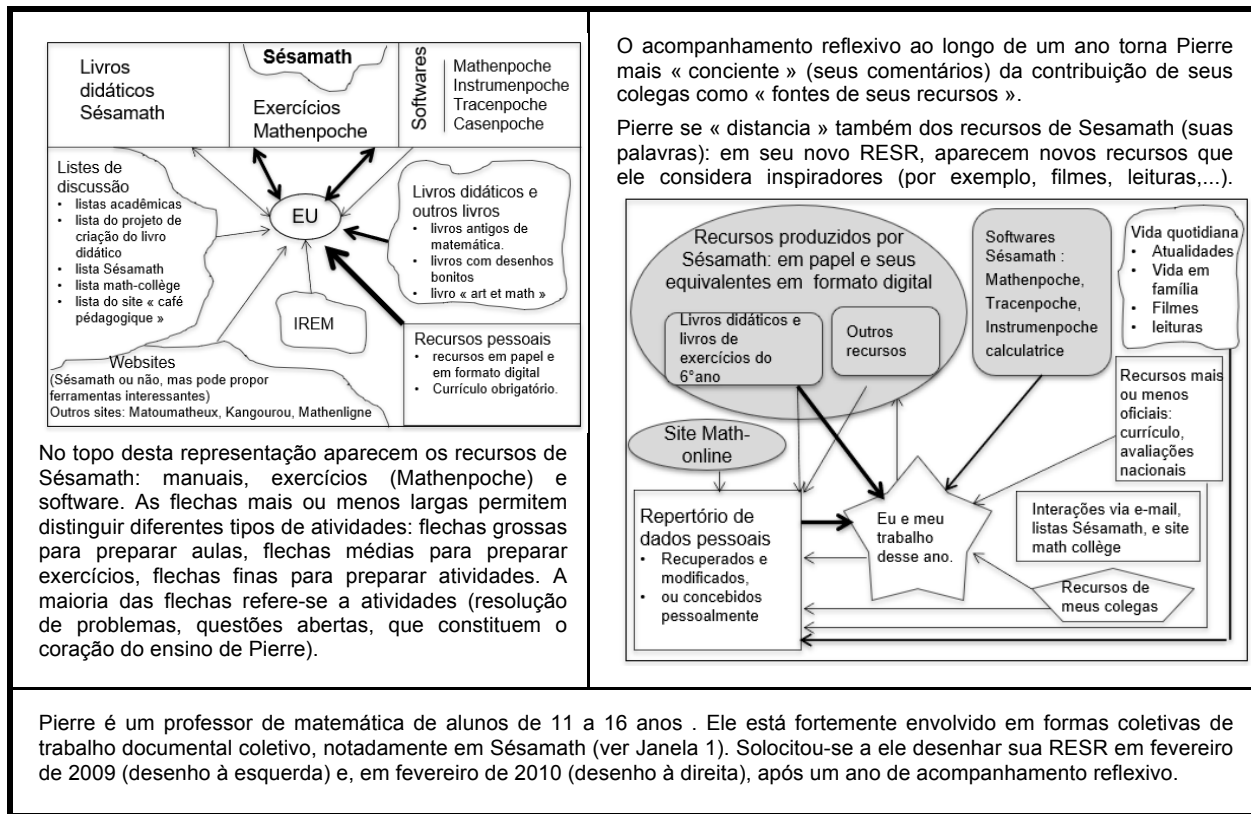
Livros didáticos Sésamath

Sésamath

Exercícios Mathenpoche

Softwares
Mathenpoche
Instrumenpoche
Tracenpoche
Casenpoche

Listes de discussão
- listas acadêmicas
- lista do projeto de criação do livro didáctico
- lista Sésamath
- lista math-collège
- lista do site « café pédagogique »

EU

Livros didáticos e outros livros
- livros antigos de matemática.
- livros com desenhos bonitos
- livro « art et math »

IREM

Recursos pessoais
- recursos em papel e em formato digital
- Currículo obrigatório.

Websites
(Sésamath ou não, mas pode propor ferramentas interessantes)
Outros sites: Matoumatheux, Kangourou, Mathenligne

No topo desta representação aparecem os recursos de Sésamath: manuais, exercícios (Mathenpoche) e software. As flechas mais ou menos largas permitem distinguir diferentes tipos de atividades: flechas grossas para preparar aulas, flechas médias para preparar exercícios, flechas finas para preparar atividades. A maioria das flechas refere-se a atividades (resolução de problemas, questões abertas, que constituem o coração do ensino de Pierre).

O acompanhamento reflexivo ao longo de um ano torna Pierre mais « conciente » (seus comentários) da contribuição de seus colegas como « fontes de seus recursos ».

Pierre se « distancia » também dos recursos de Sesamath (suas palavras): em seu novo RESR, aparecem novos recursos que ele considera inspiradores (por exemplo, filmes, leituras,...).

Recursos produzidos por Sésamath: em papel e seus equivalentes em formato digital

Livros didáticos e livros de exercícios do 6°ano

Outros recursos

Softwares Sésamath : Mathenpoche, Tracenpoche, Instrumenpoche calculatrice

Vida quotidiana
- Atualidades
- Vida em família
- Filmes
- leituras

Recursos mais ou menos oficiais: currículo, avaliações nacionais

Site Math-online

Repertório de dados pessoais
- Recuperados e modificados,
- ou concebidos pessoalmente

Eu e meu trabalho desse ano.

Interações via e-mail, listas Sésamath, e site math collège

Recursos de meus colegas

Pierre é um professor de matemática de alunos de 11 a 16 anos . Ele está fortemente envolvido em formas coletivas de trabalho documental coletivo, notadamente em Sésamath (ver Janela 1). Solocitou-se a ele desenhar sua RESR em fevereiro de 2009 (desenho à esquerda) e, em fevereiro de 2010 (desenho à direita), após um ano de acompanhamento reflexivo.